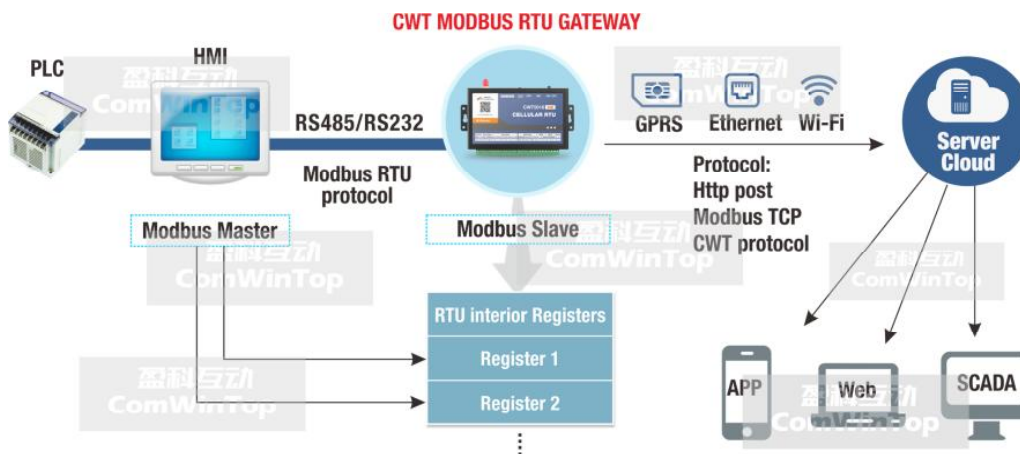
CWT MODBUS RTU GATEWAY

PLC

HMI

盈科互动
ComWinTop

RS485/RS232

Modbus RTU protocol

CELLULAR RTU

GPRS

Ethernet

Wi-Fi

Server Cloud

Protocol:
Http post
Modbus TCP
CWT protocol

Modbus Master

Modbus Slave

盈科互动
ComWinTop

盈科互动
ComWinTop

盈科互动
ComWinTop

RTU interior Registers

Register 1

Register 2

⋮

盈科互动
ComWinTop

APP

Web

SCADA

盈科互动
ComWinTop